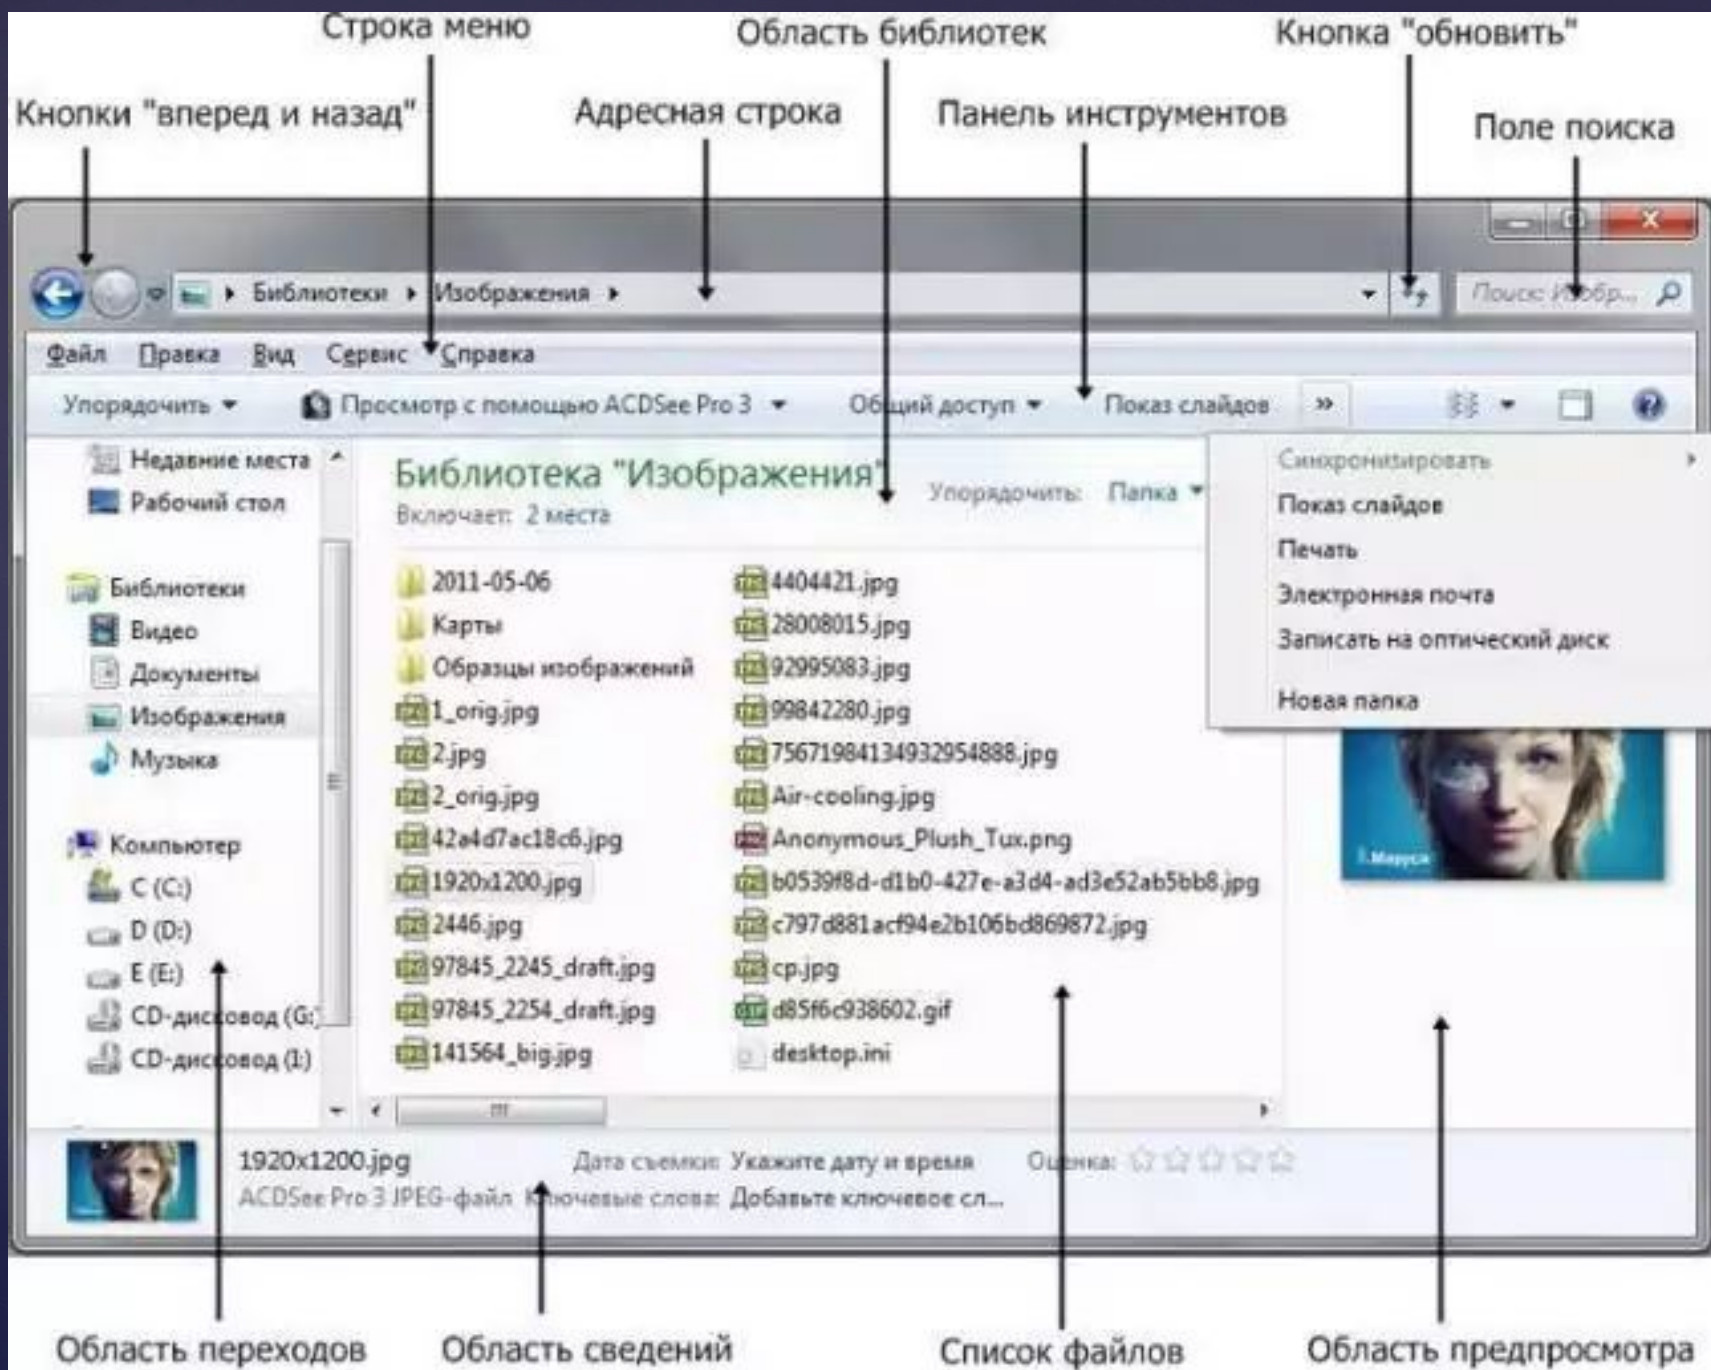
Строка меню
Область библиотек
Кнопка "обновить"
Кнопки "вперед и назад"
Адресная строка
Панель инструментов
Поле поиска

Библиотеки ▸ Изображения ▸
Поиск: Изобр...

Файл Правка Вид Сервис Справка

Упорядочить ▾ Просмотр с помощью ACDSee Pro 3 ▾ Общий доступ ▾ Показ слайдов »

Недавние места
Рабочий стол
Библиотеки
Видео
Документы
Изображения
Музыка
Компьютер
C (C:)
D (D:)
E (E:)
CD-дисковод (G:)
CD-дисковод (I:)

Библиотека "Изображения"
Включает: 2 места
Упорядочить: Папка ▾

Синхронизировать
Показ слайдов
Печать
Электронная почта
Записать на оптический диск
Новая папка

2011-05-06
Карты
Образцы изображений
1_orig.jpg
2.jpg
2_orig.jpg
42a4d7ac18c6.jpg
1920x1200.jpg
2446.jpg
97845_2245_draft.jpg
97845_2254_draft.jpg
141564_big.jpg
4404421.jpg
28008015.jpg
92995083.jpg
99842280.jpg
75671984134932954888.jpg
Air-cooling.jpg
Anonymous_Plush_Tux.png
b0539f8d-d1b0-427e-a3d4-ad3e52ab5bb8.jpg
c797d881acf94e2b106bd869872.jpg
cp.jpg
d85f6c938602.gif
desktop.ini

1920x1200.jpg
ACDSee Pro 3 JPEG-файл
Дата съемки: Укажите дату и время
Ключевые слова: Добавьте ключевое сл...
Оценка:

Область переходов
Область сведений
Список файлов
Область предпросмотра